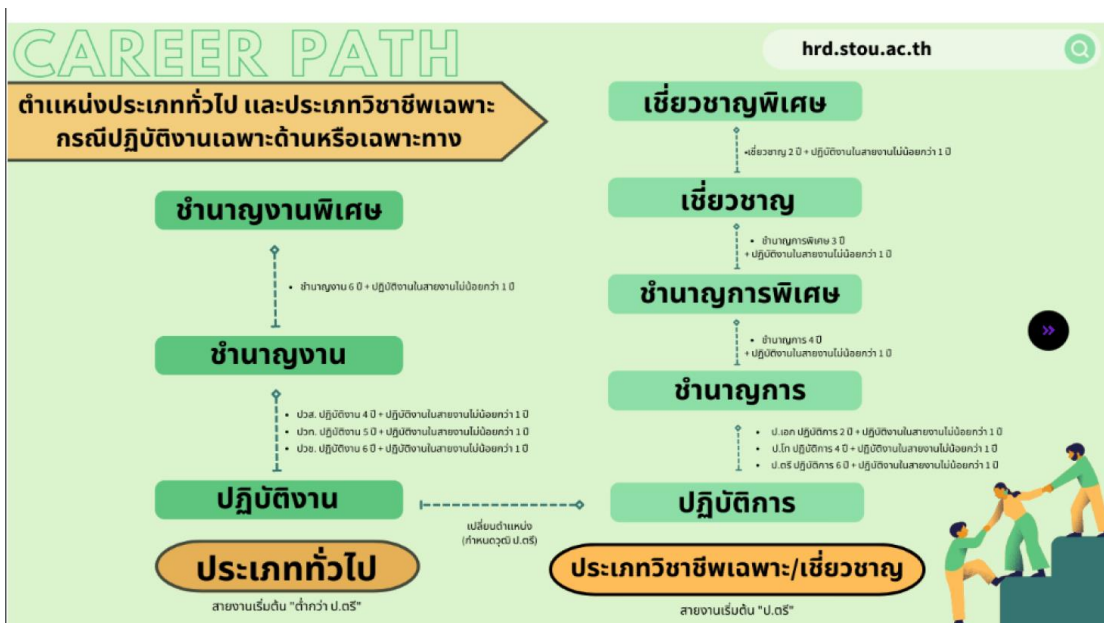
CAREER PATH

hrd.stou.ac.th

ตำแหน่งประเภททั่วไป และประเภทวิชาชีพเฉพาะ กรณีปฏิบัติงานเฉพาะด้านหรือเฉพาะทาง

เชี่ยวชาญพิเศษ

• เชี่ยวชาญ 2 ปี + ปฏิบัติงานในสายงานไม่น้อยกว่า 1 ปี

เชี่ยวชาญ

• ชำนาญการพิเศษ 3 ปี + ปฏิบัติงานในสายงานไม่น้อยกว่า 1 ปี

ชำนาญการพิเศษ

• ชำนาญการ 4 ปี + ปฏิบัติงานในสายงานไม่น้อยกว่า 1 ปี

ชำนาญการ

• ป.เอก ปฏิบัติการ 2 ปี + ปฏิบัติงานในสายงานไม่น้อยกว่า 1 ปี
• ป.โท ปฏิบัติการ 4 ปี + ปฏิบัติงานในสายงานไม่น้อยกว่า 1 ปี
• ป.ตรี ปฏิบัติการ 6 ปี + ปฏิบัติงานในสายงานไม่น้อยกว่า 1 ปี

ปฏิบัติการ

ชำนาญงานพิเศษ

• ชำนาญงาน 6 ปี + ปฏิบัติงานในสายงานไม่น้อยกว่า 1 ปี

ชำนาญงาน

• ปวส. ปฏิบัติงาน 4 ปี + ปฏิบัติงานในสายงานไม่น้อยกว่า 1 ปี
• ปวท. ปฏิบัติงาน 5 ปี + ปฏิบัติงานในสายงานไม่น้อยกว่า 1 ปี
• ปวช. ปฏิบัติงาน 6 ปี + ปฏิบัติงานในสายงานไม่น้อยกว่า 1 ปี

ปฏิบัติงาน

เปลี่ยนตำแหน่ง (กำหนดวุฒิ ป.ตรี)

ประเภททั่วไป

สายงานเริ่มต้น "ต่ำกว่า ป.ตรี"

ประเภทวิชาชีพเฉพาะ/เชี่ยวชาญ

สายงานเริ่มต้น "ป.ตรี"

»